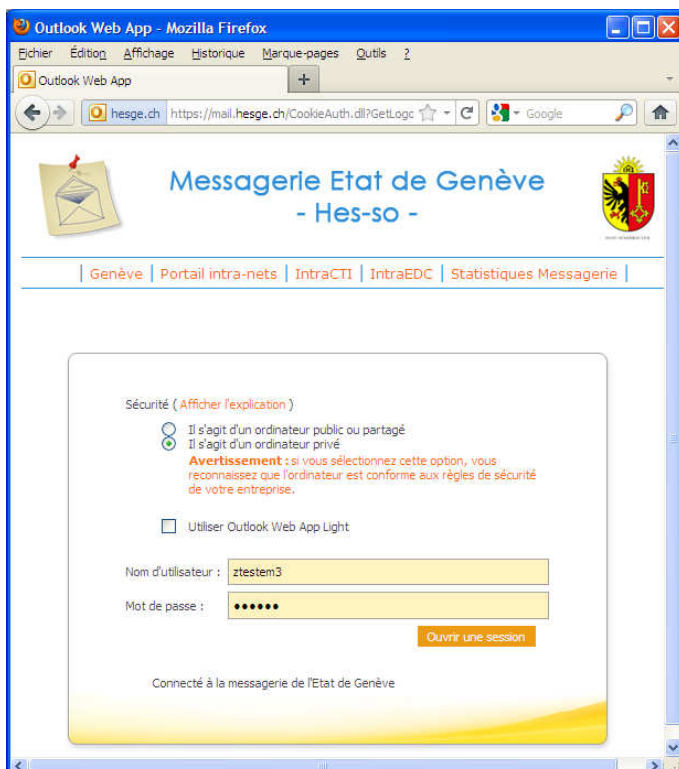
Outlook Web App - Mozilla Firefox

Fichier Édition Affichage Historique Marque-pages Outils ?

Outlook Web App +

hesge.ch https://mail.hesge.ch/CookieAuth.dll?GetLogo Google

Messagerie Etat de Genève
- Hes-so -

| Genève | Portail intra-nets | IntraCTI | IntraEDC | Statistiques Messagerie |

Sécurité ( Afficher l'explication )

Il s'agit d'un ordinateur public ou partagé
Il s'agit d'un ordinateur privé
Avertissement : si vous sélectionnez cette option, vous reconnaissez que l'ordinateur est conforme aux règles de sécurité de votre entreprise.

Utiliser Outlook Web App Light

Nom d'utilisateur : ztestem3

Mot de passe : ••••••

Ouvrir une session

Connecté à la messagerie de l'Etat de Genève